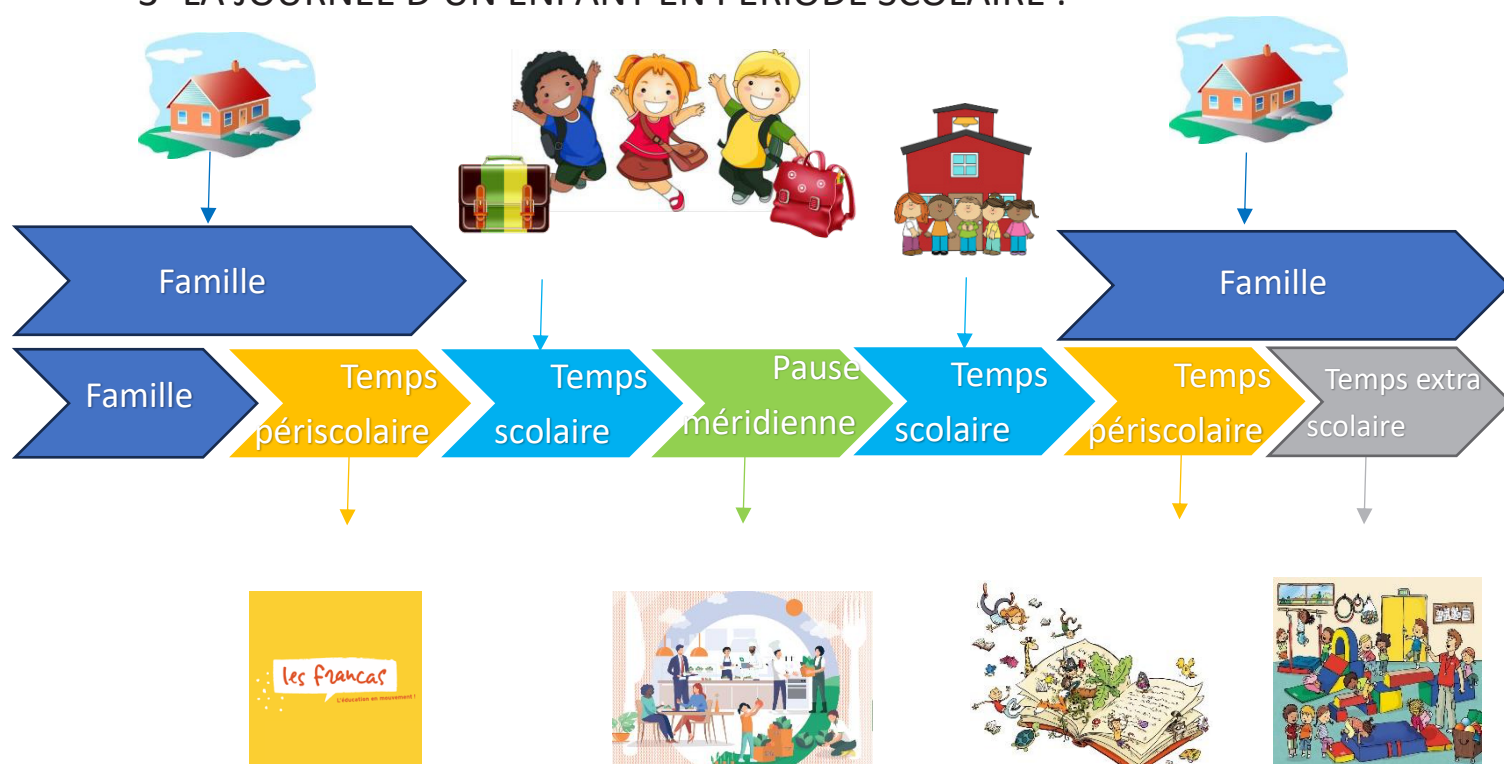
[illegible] LA JOURNÉE D'UN ENFANT EN PÉRIODE SCOLAIRE :

Famille

Famille

Famille

Temps périscolaire

Temps scolaire

Pause méridienne

Temps scolaire

Temps périscolaire

Temps extra scolaire

les francas
L'éducation en mouvement !